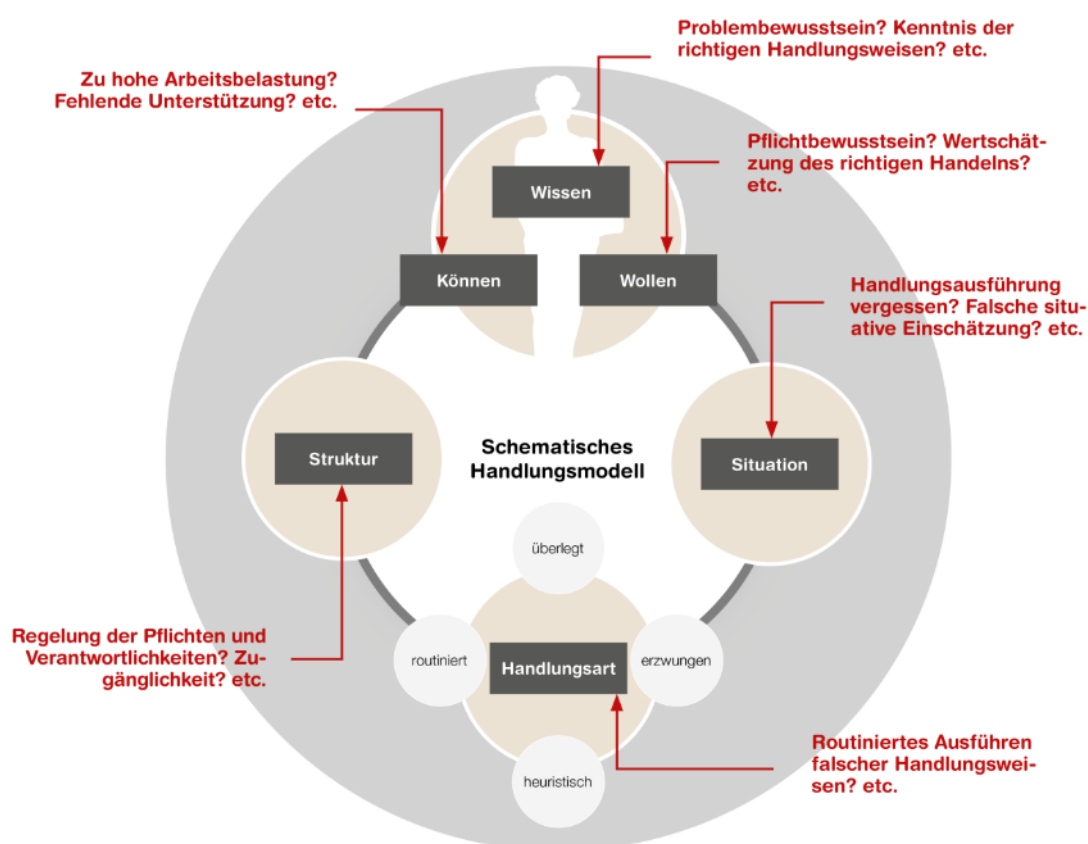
Problembewusstsein? Kenntnis der richtigen Handlungsweisen? etc.

Zu hohe Arbeitsbelastung? Fehlende Unterstützung? etc.

Pflichtbewusstsein? Wertschätzung des richtigen Handelns? etc.

Wissen

Können

Wollen

Handlungsausführung vergessen? Falsche situative Einschätzung? etc.

Struktur

Schematisches Handlungsmodell

Situation

überlegt

Regelung der Pflichten und Verantwortlichkeiten? Zugänglichkeit? etc.

routiniert

Handlungsart

erzwungen

heuristisch

Routiniertes Ausführen falscher Handlungsweisen? etc.